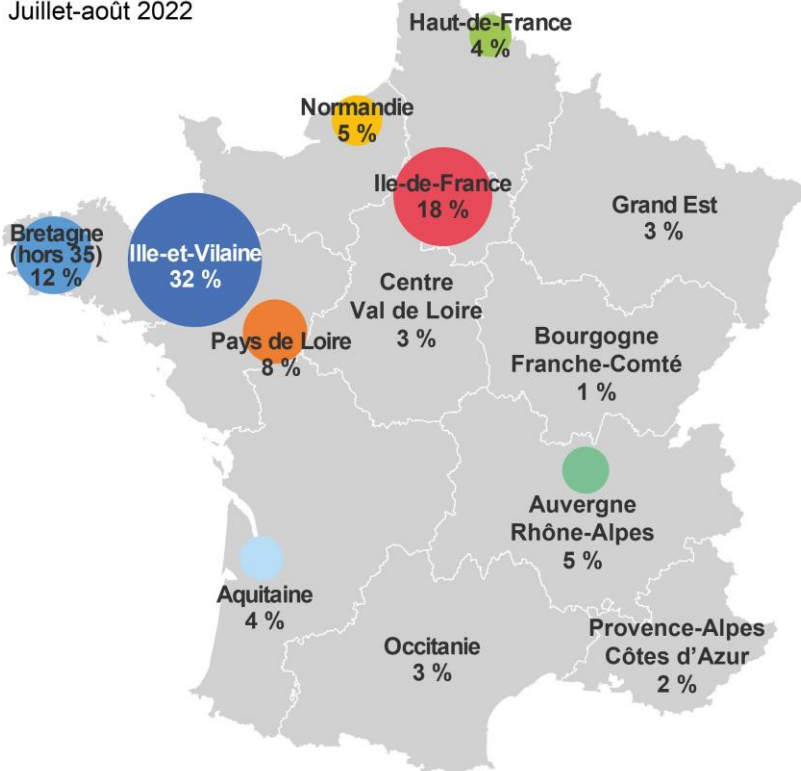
Juillet-août 2022

Haut-de-France
4 %

Normandie
5 %

Ile-de-France
18 %

Grand Est
3 %

Bretagne
(hors 35)
12 %

Ille-et-Vilaine
32 %

Centre
Val de Loire
3 %

Pays de Loire
8 %

Bourgogne
Franche-Comté
1 %

Auvergne
Rhône-Alpes
5 %

Aquitaine
4 %

Occitanie
3 %

Provence-Alpes
Côtes d'Azur
2 %